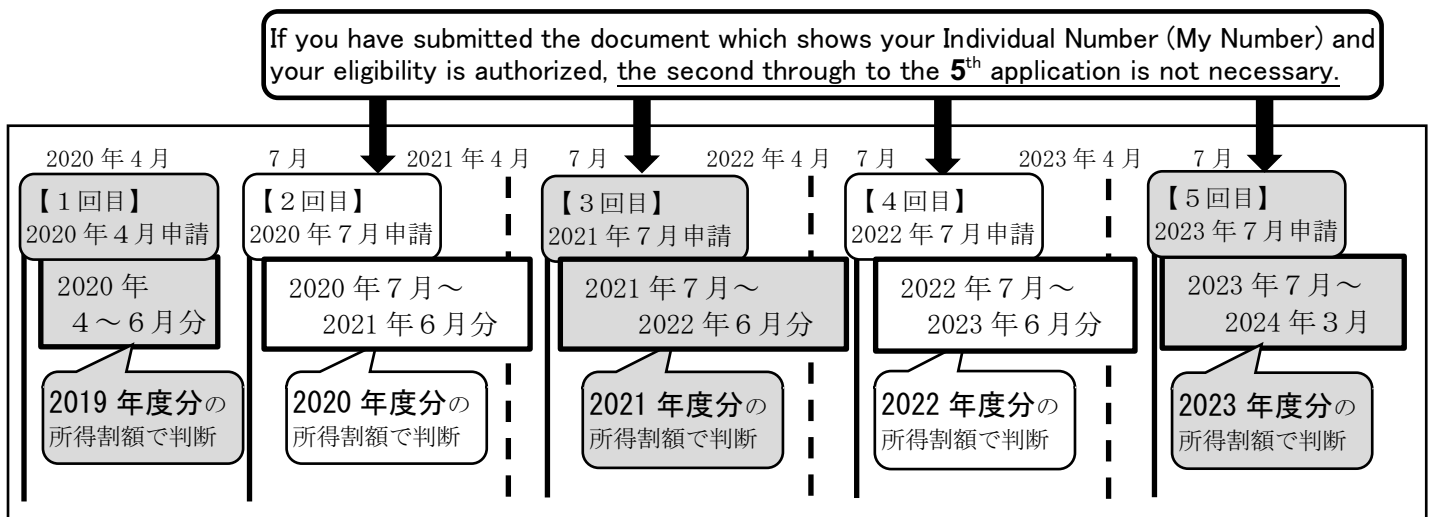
If you have submitted the document which shows your Individual Number (My Number) and your eligibility is authorized, the second through to the $5^{th}$ application is not necessary.

2020 年 4 月

7 月

2021 年 4 月

7 月

2022 年 4 月

7 月

2023 年 4 月

7 月

【1回目】
2020 年 4 月申請

2020 年
4～6 月分

2019 年度分の
所得割額で判断

【2回目】
2020 年 7 月申請

2020 年 7 月～
2021 年 6 月分

2020 年度分の
所得割額で判断

【3回目】
2021 年 7 月申請

2021 年 7 月～
2022 年 6 月分

2021 年度分の
所得割額で判断

【4回目】
2022 年 7 月申請

2022 年 7 月～
2023 年 6 月分

2022 年度分の
所得割額で判断

【5回目】
2023 年 7 月申請

2023 年 7 月～
2024 年 3 月

2023 年度分の
所得割額で判断